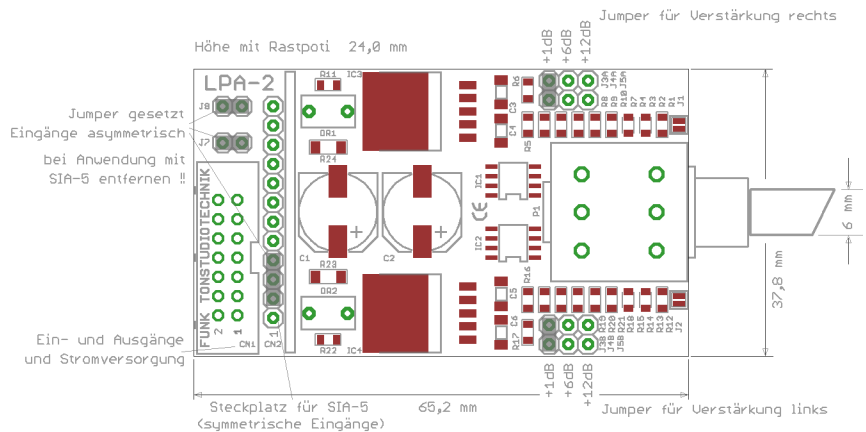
Jumper für Verstärkung rechts

Höhe mit Rastpoti 24,0 mm

+1dB +6dB +12dB

LPA-2

Jumper gesetzt
Eingänge asymmetrisch

bei Anwendung mit
SIA-5 entfernen !!

J8 J7 R11 IC3 R6 C3 J3a J4a J5a R8 R10 R7 R9 R3 R1 J1
GR1 R24 C4 R5
FUNK TONSTUDIOTECHNIK
IC1 P1
CE
IC2
C1 C2 R23 R16
GR2 C5
R12 C6 R15 J6B R19 R20 J6B J5B R21 R18 R14 R13 R2 J2
2 1 1
CN1 CN2 R22 IC4

6 mm

37,8 mm

Ein- und Ausgänge
und Stromversorgung

+1dB +6dB +12dB

Steckplatz für SIA-5
(symmetrische Eingänge)

65,2 mm

Jumper für Verstärkung links